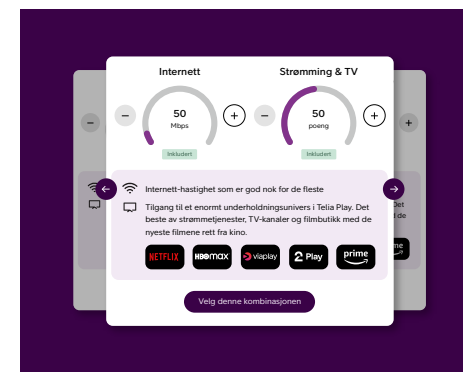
Internett

50
Mbps

Inkludert

Strømming & TV

50
poeng

Inkludert

Internett-hastighet som er god nok for de fleste

Tilgang til et enormt underholdningsunivers i Telia Play. Det beste av strømmetjenester, TV-kanaler og filmbutikk med de nyeste filmene rett fra kino.

NETFLIX HBO max viaplay Play prime

Velg denne kombinasjonen